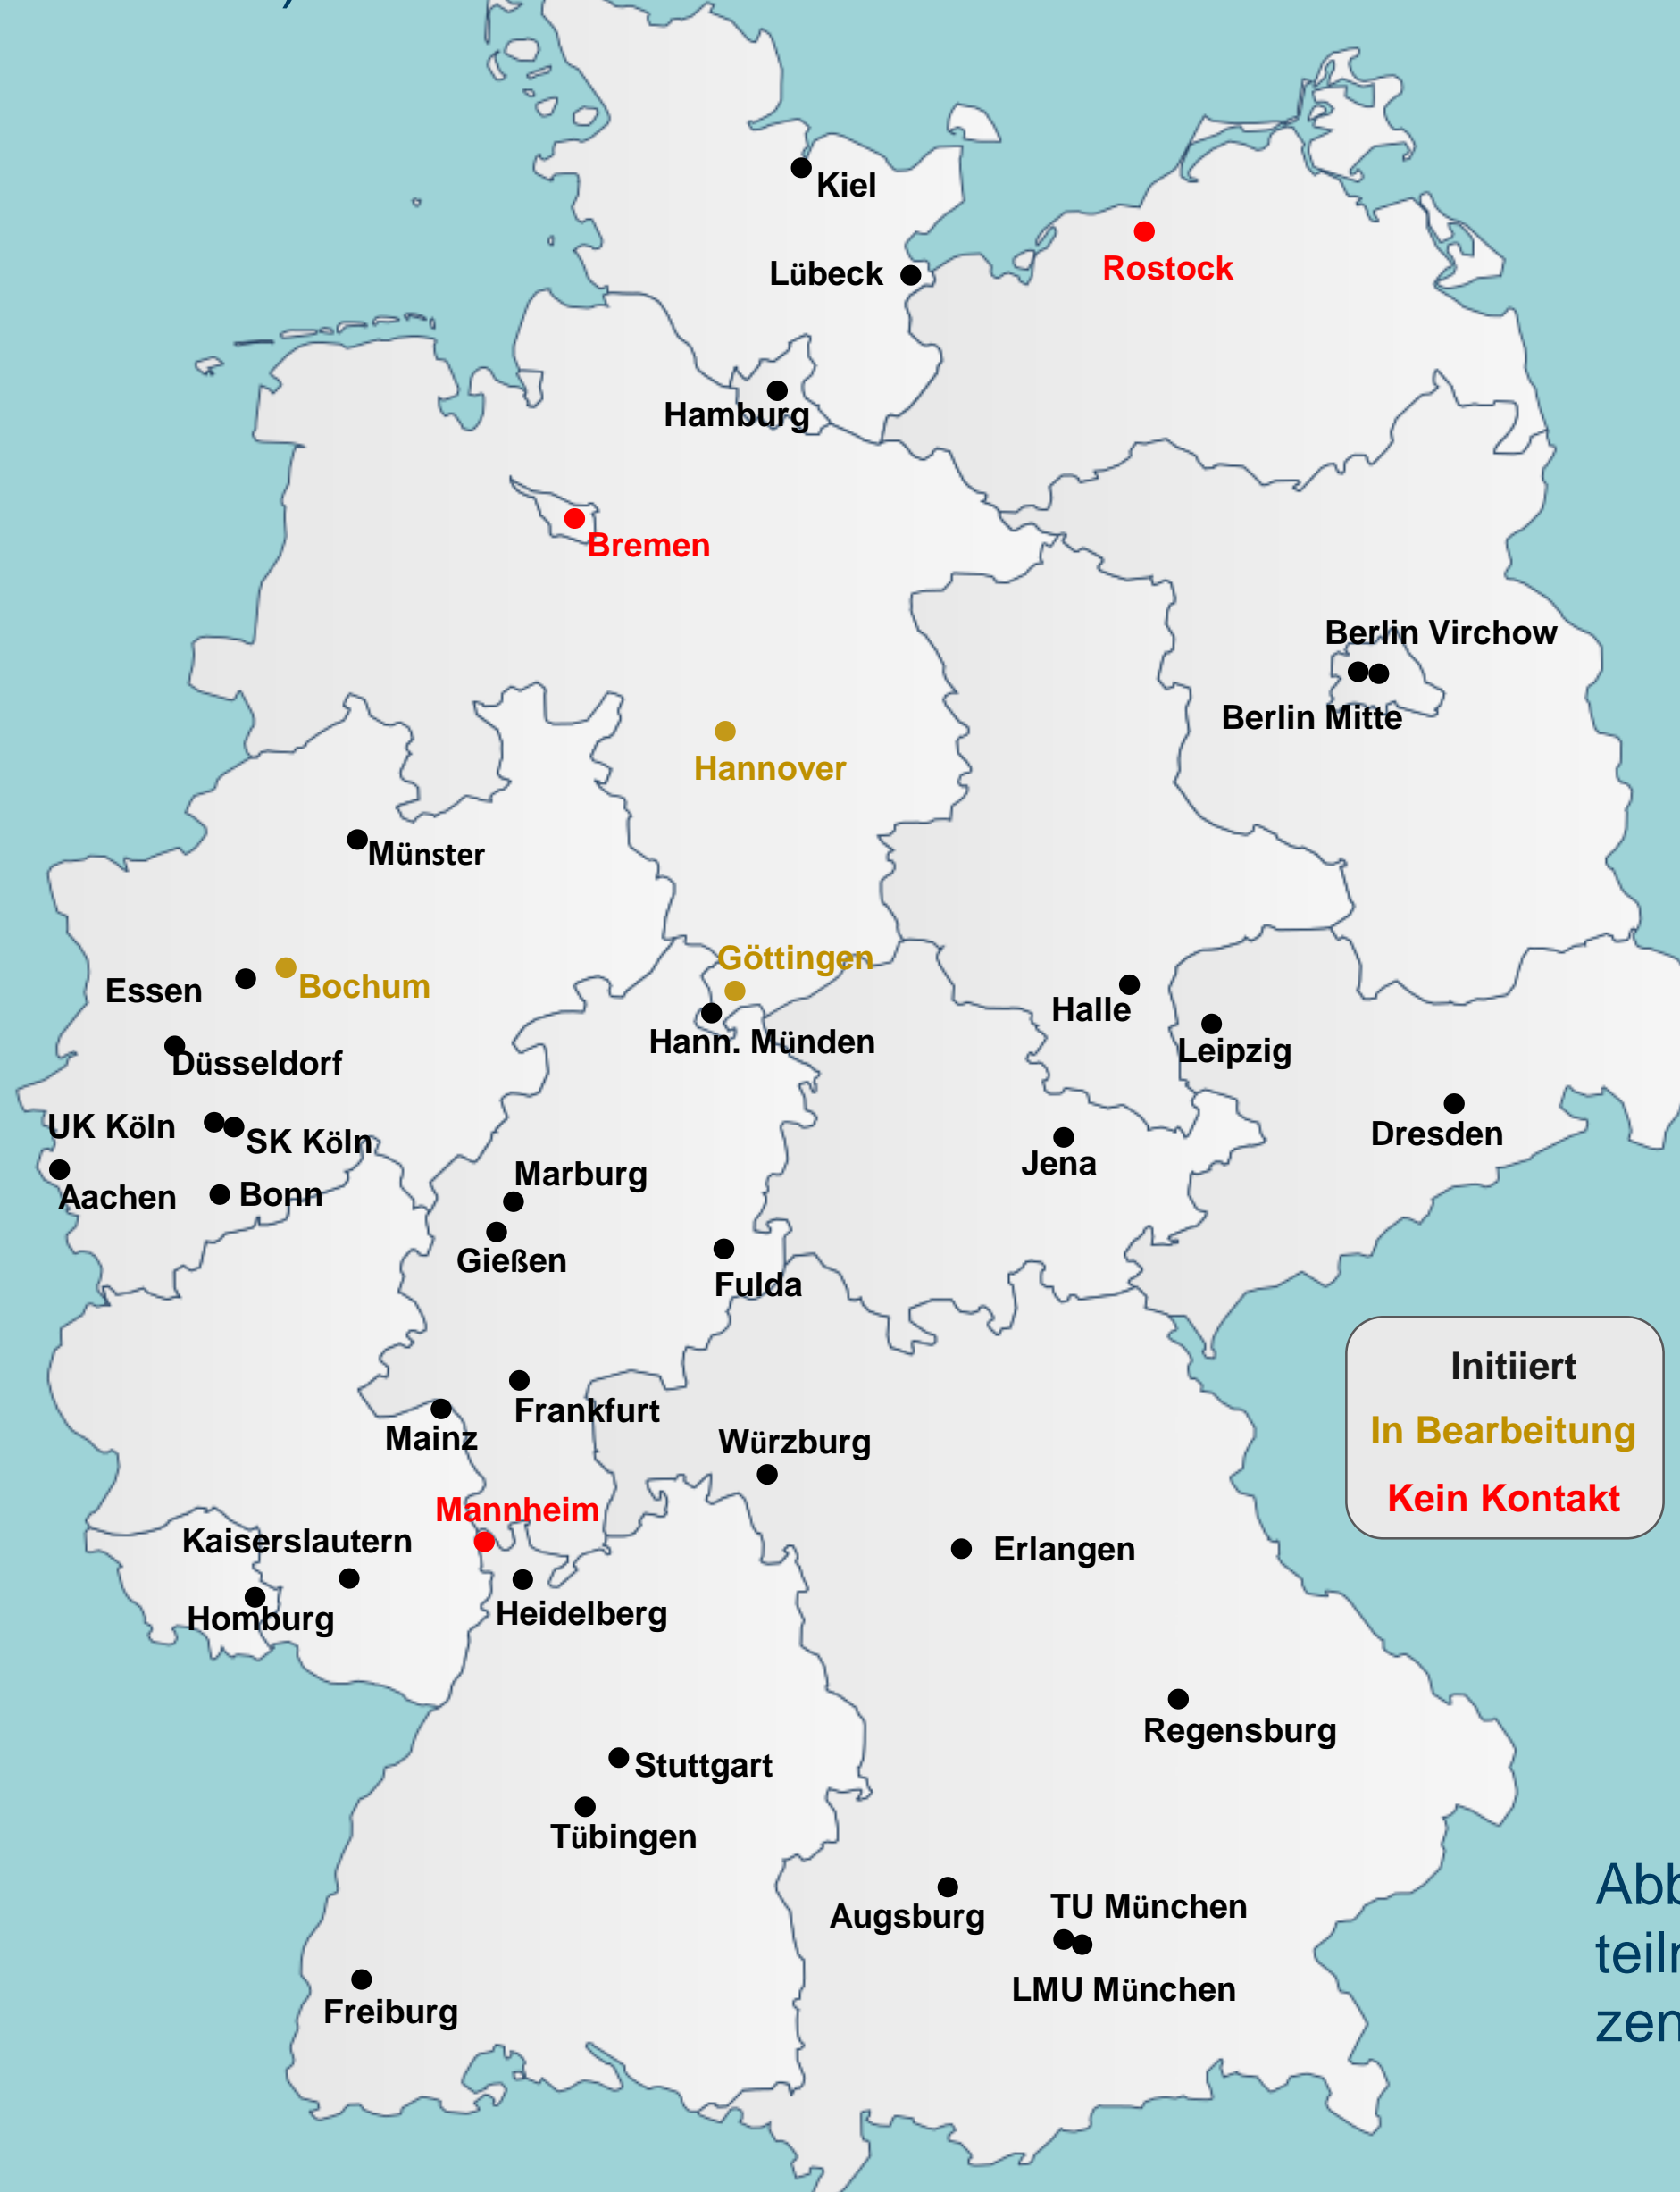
Kiel

Lübeck

Rostock

Hamburg

Bremen

Berlin Virchow

Berlin Mitte

Hannover

Münster

Göttingen

Essen

Bochum

Halle

Hann. Münden

Düsseldorf

Leipzig

UK Köln

SK Köln

Dresden

Jena

Aachen

Bonn

Marburg

Gießen

Fulda

Initiiert

In Bearbeitung

Kein Kontakt

Frankfurt

Mainz

Würzburg

Mannheim

Kaiserslautern

Erlangen

Homburg

Heidelberg

Regensburg

Stuttgart

Tübingen

Augsburg

TU München

LMU München

Freiburg

Abb
teil
zen